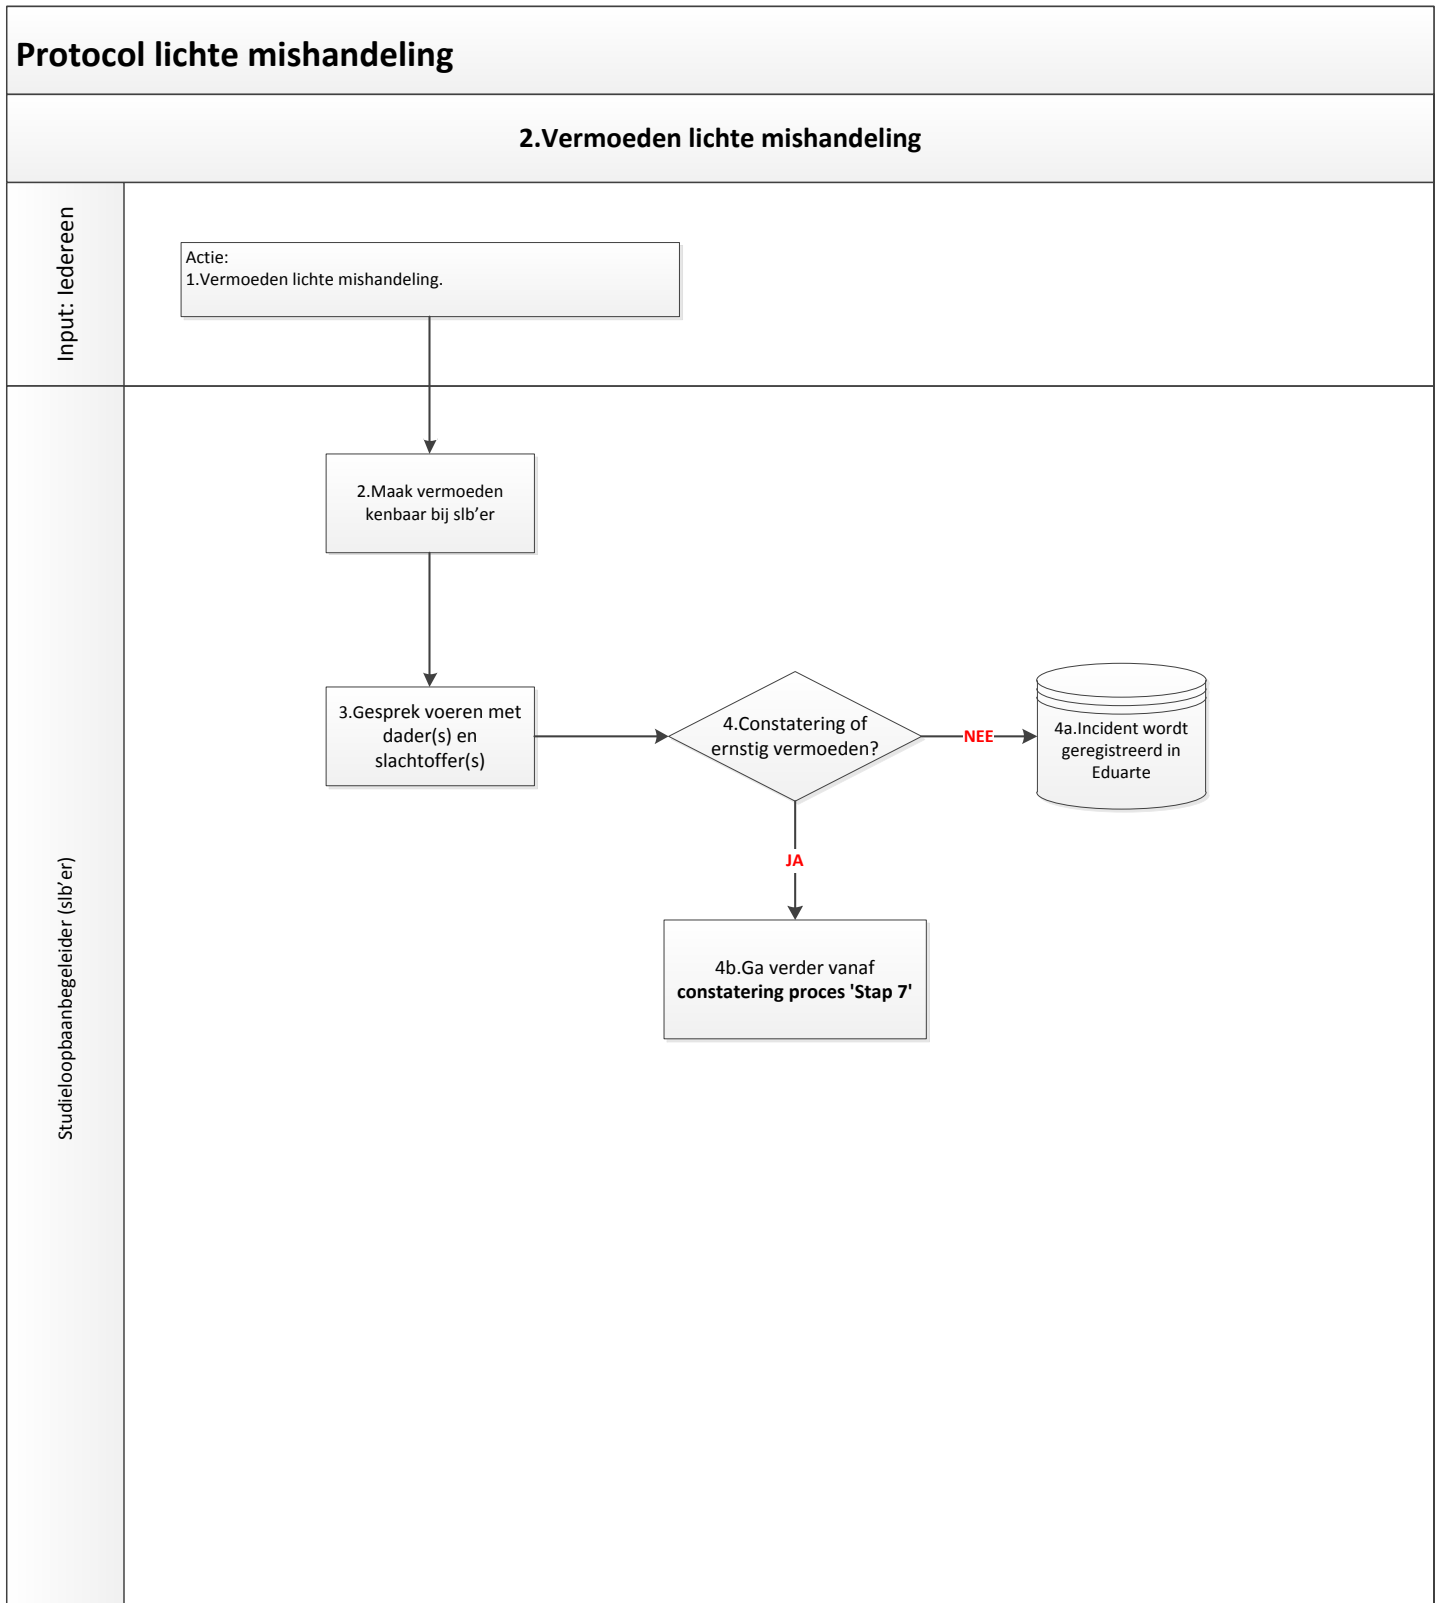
Protocol lichte mishandeling

2.Vermoeden lichte mishandeling

Input: Iedereen

Actie:
1.Vermoeden lichte mishandeling.

Studieloopbaanbegeleider (slb'er)

2.Maak vermoeden kenbaar bij slb'er

3.Gesprek voeren met dader(s) en slachtoffer(s)

4.Constatering of ernstig vermoeden?

NEE

4a.Incident wordt geregistreerd in Eduarte

JA

4b.Ga verder vanaf **constatering proces 'Stap 7'**